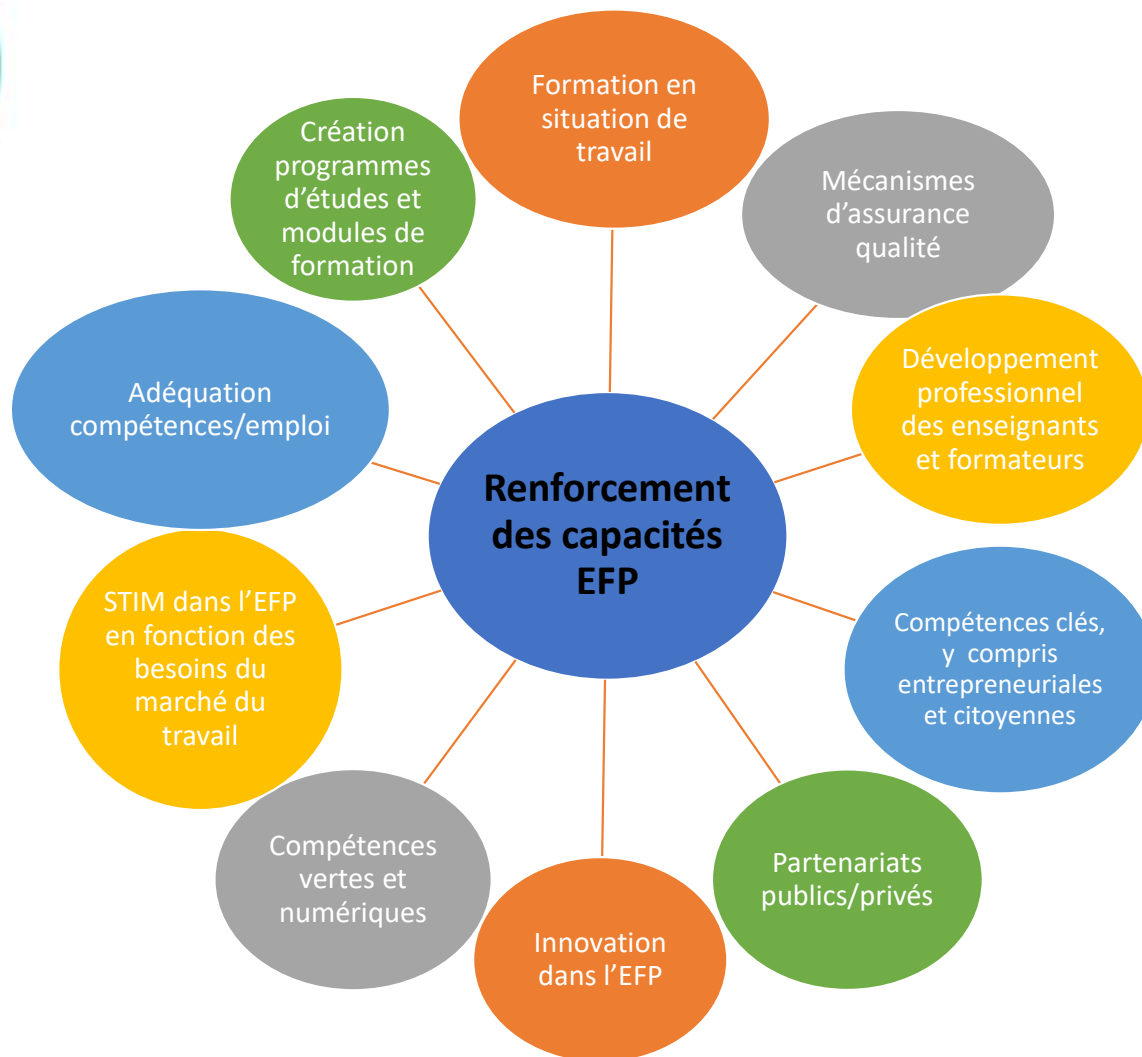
Renforcement des capacités EFP

Formation en situation de travail

Mécanismes d’assurance qualité

Développement professionnel des enseignants et formateurs

Compétences clés, y compris entrepreneuriales et citoyennes

Partenariats publics/privés

Innovation dans l’EFP

Compétences vertes et numériques

STIM dans l’EFP en fonction des besoins du marché du travail

Adéquation compétences/emploi

Création programmes d’études et modules de formation